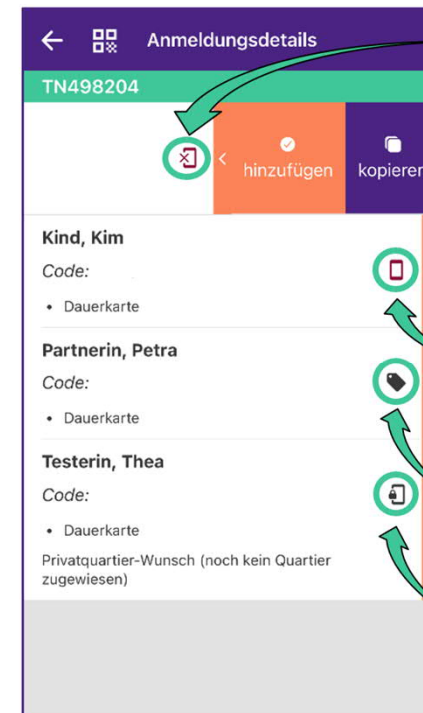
Anmeldungsdetails

TN498204

hinzufügen

kopieren

Kind, Kim

Code:

- Dauerkarte

Partnerin, Petra

Code:

- Dauerkarte

Testerin, Thea

Code:

- Dauerkarte

Privatquartier-Wunsch (noch kein Quartier zugewiesen)